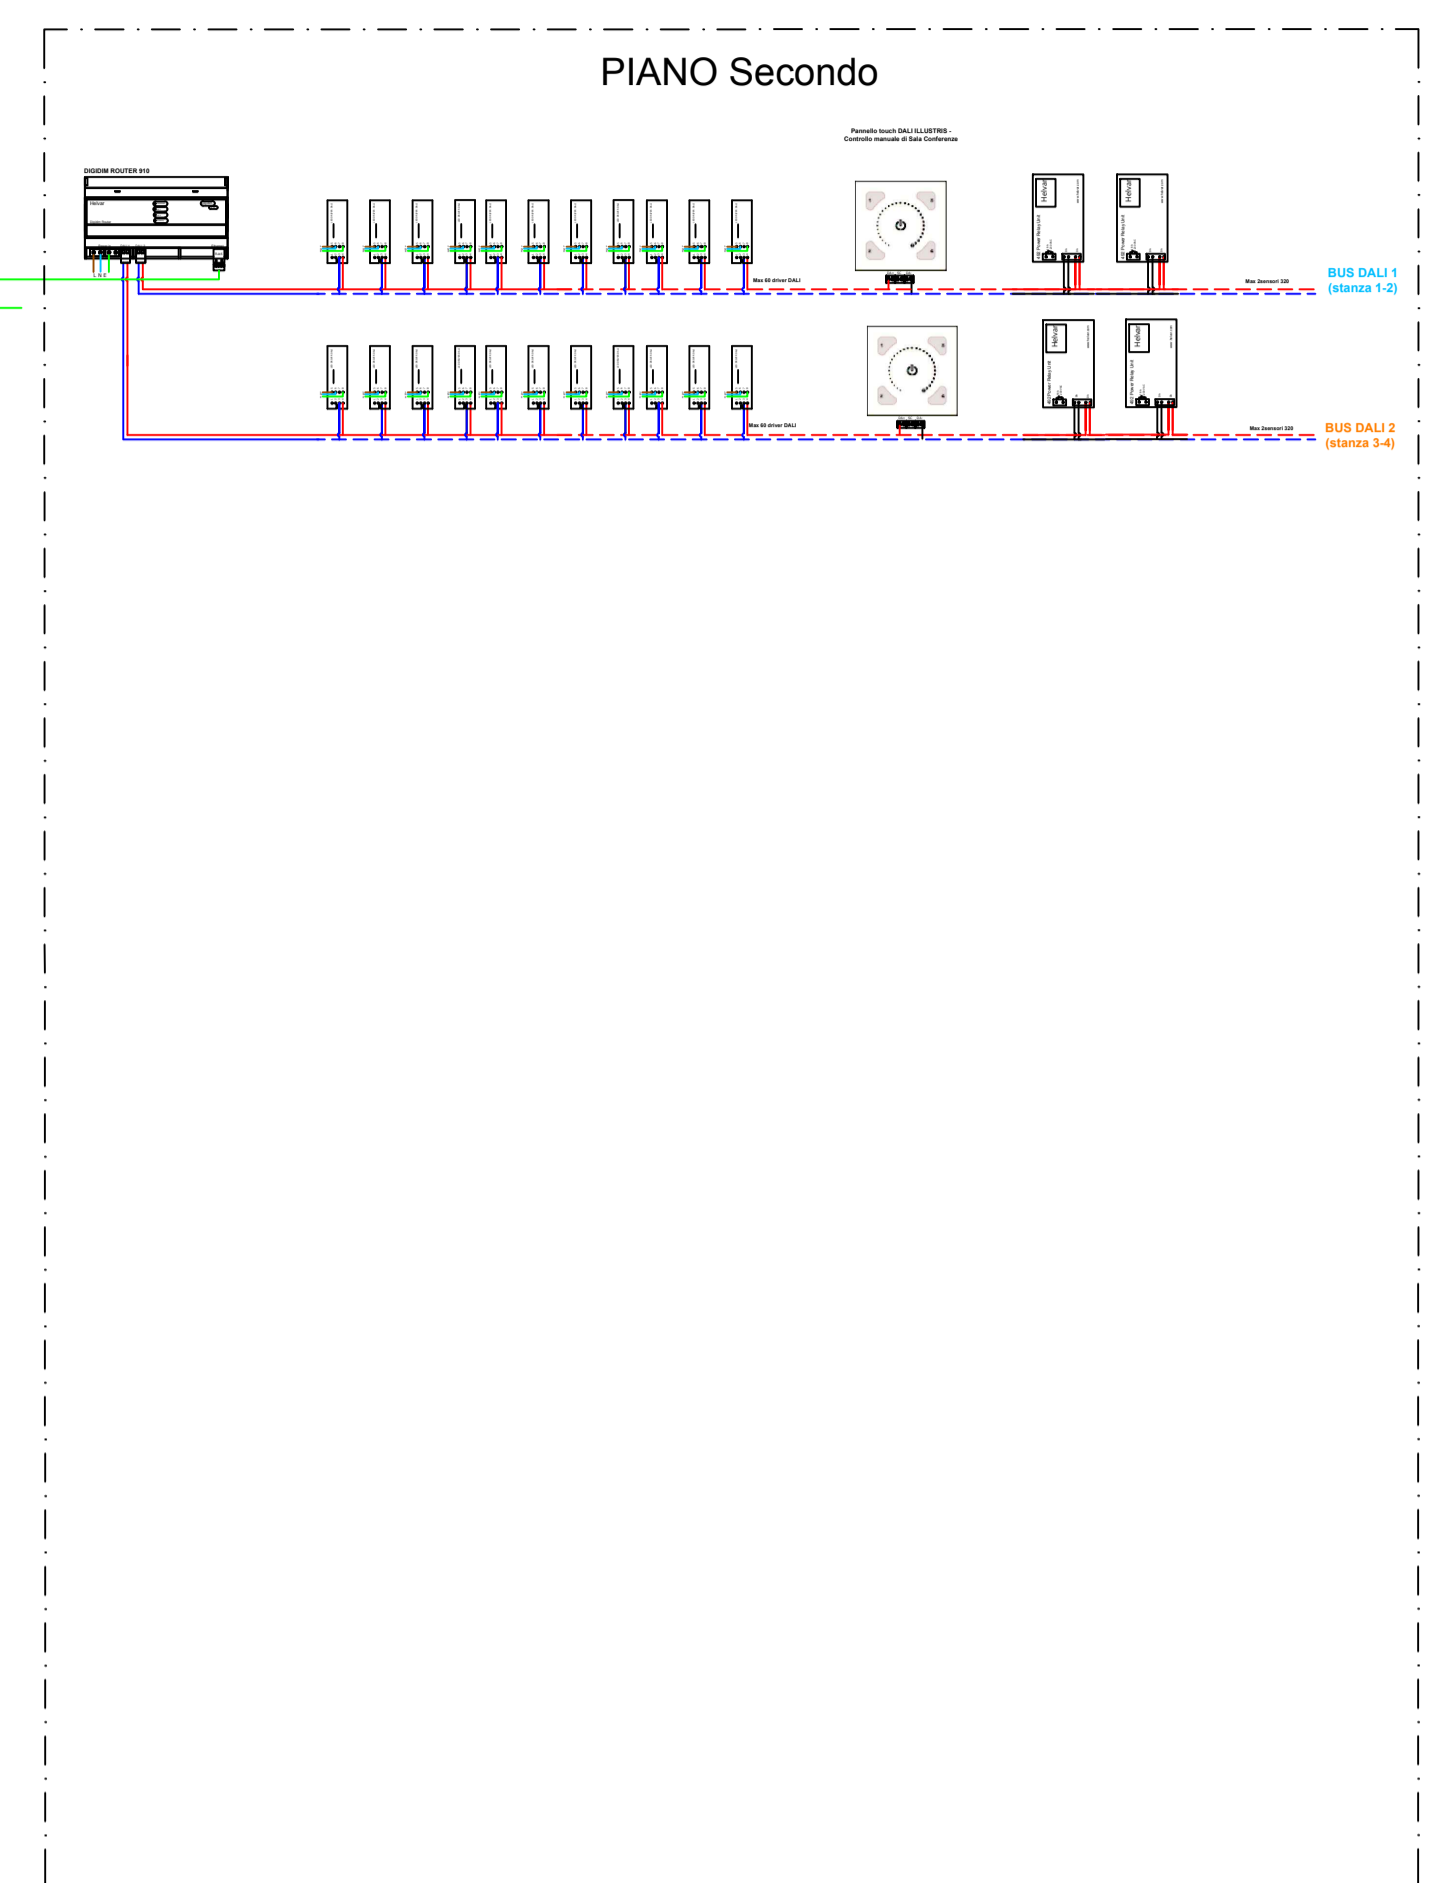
PIANO Secondo

Pannello touch DALI ILLUSTRIS - Controllo manuale di Sala Conferenze

DIGIDIM ROUTER 910

Helvar

L N E

Helvar

Helvar

Max 60 driver DALI

Max 2sensori 320

BUS DALI 1
(stanza 1-2)

Helvar

Helvar

Max 60 driver DALI

Max 2sensori 320

BUS DALI 2
(stanza 3-4)